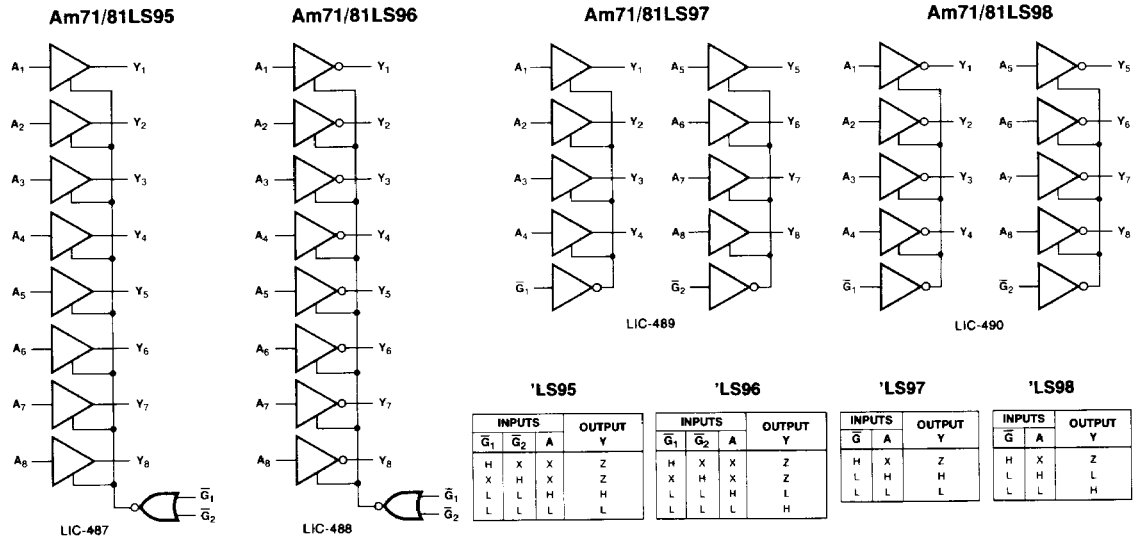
Am71/81LS95

$A_1$ $Y_1$
$A_2$ $Y_2$
$A_3$ $Y_3$
$A_4$ $Y_4$
$A_5$ $Y_5$
$A_6$ $Y_6$
$A_7$ $Y_7$
$A_8$ $Y_8$
$\overline{G}_1$
$\overline{G}_2$

LIC-487

Am71/81LS96

$A_1$ $Y_1$
$A_2$ $Y_2$
$A_3$ $Y_3$
$A_4$ $Y_4$
$A_5$ $Y_5$
$A_6$ $Y_6$
$A_7$ $Y_7$
$A_8$ $Y_8$
$\overline{G}_1$
$\overline{G}_2$

LIC-488

Am71/81LS97

$A_1$ $Y_1$
$A_2$ $Y_2$
$A_3$ $Y_3$
$A_4$ $Y_4$
$\overline{G}_1$
$A_5$ $Y_5$
$A_6$ $Y_6$
$A_7$ $Y_7$
$A_8$ $Y_8$
$\overline{G}_2$

LIC-489

Am71/81LS98

$A_1$ $Y_1$
$A_2$ $Y_2$
$A_3$ $Y_3$
$A_4$ $Y_4$
$\overline{G}_1$
$A_5$ $Y_5$
$A_6$ $Y_6$
$A_7$ $Y_7$
$A_8$ $Y_8$
$\overline{G}_2$

LIC-490

'LS95

| INPUTS | | | OUTPUT |
|---|---|---|---|
| $\overline{G}_1$ | $\overline{G}_2$ | A | Y |
| H | X | X | Z |
| X | H | X | Z |
| L | L | H | H |
| L | L | L | L |

'LS96

| INPUTS | | | OUTPUT |
|---|---|---|---|
| $\overline{G}_1$ | $\overline{G}_2$ | A | Y |
| H | X | X | Z |
| X | H | X | Z |
| L | L | H | L |
| L | L | L | H |

'LS97

| INPUTS | | OUTPUT |
|---|---|---|
| $\overline{G}$ | A | Y |
| H | X | Z |
| L | H | H |
| L | L | L |

'LS98

| INPUTS | | OUTPUT |
|---|---|---|
| $\overline{G}$ | A | Y |
| H | X | Z |
| L | H | L |
| L | L | H |